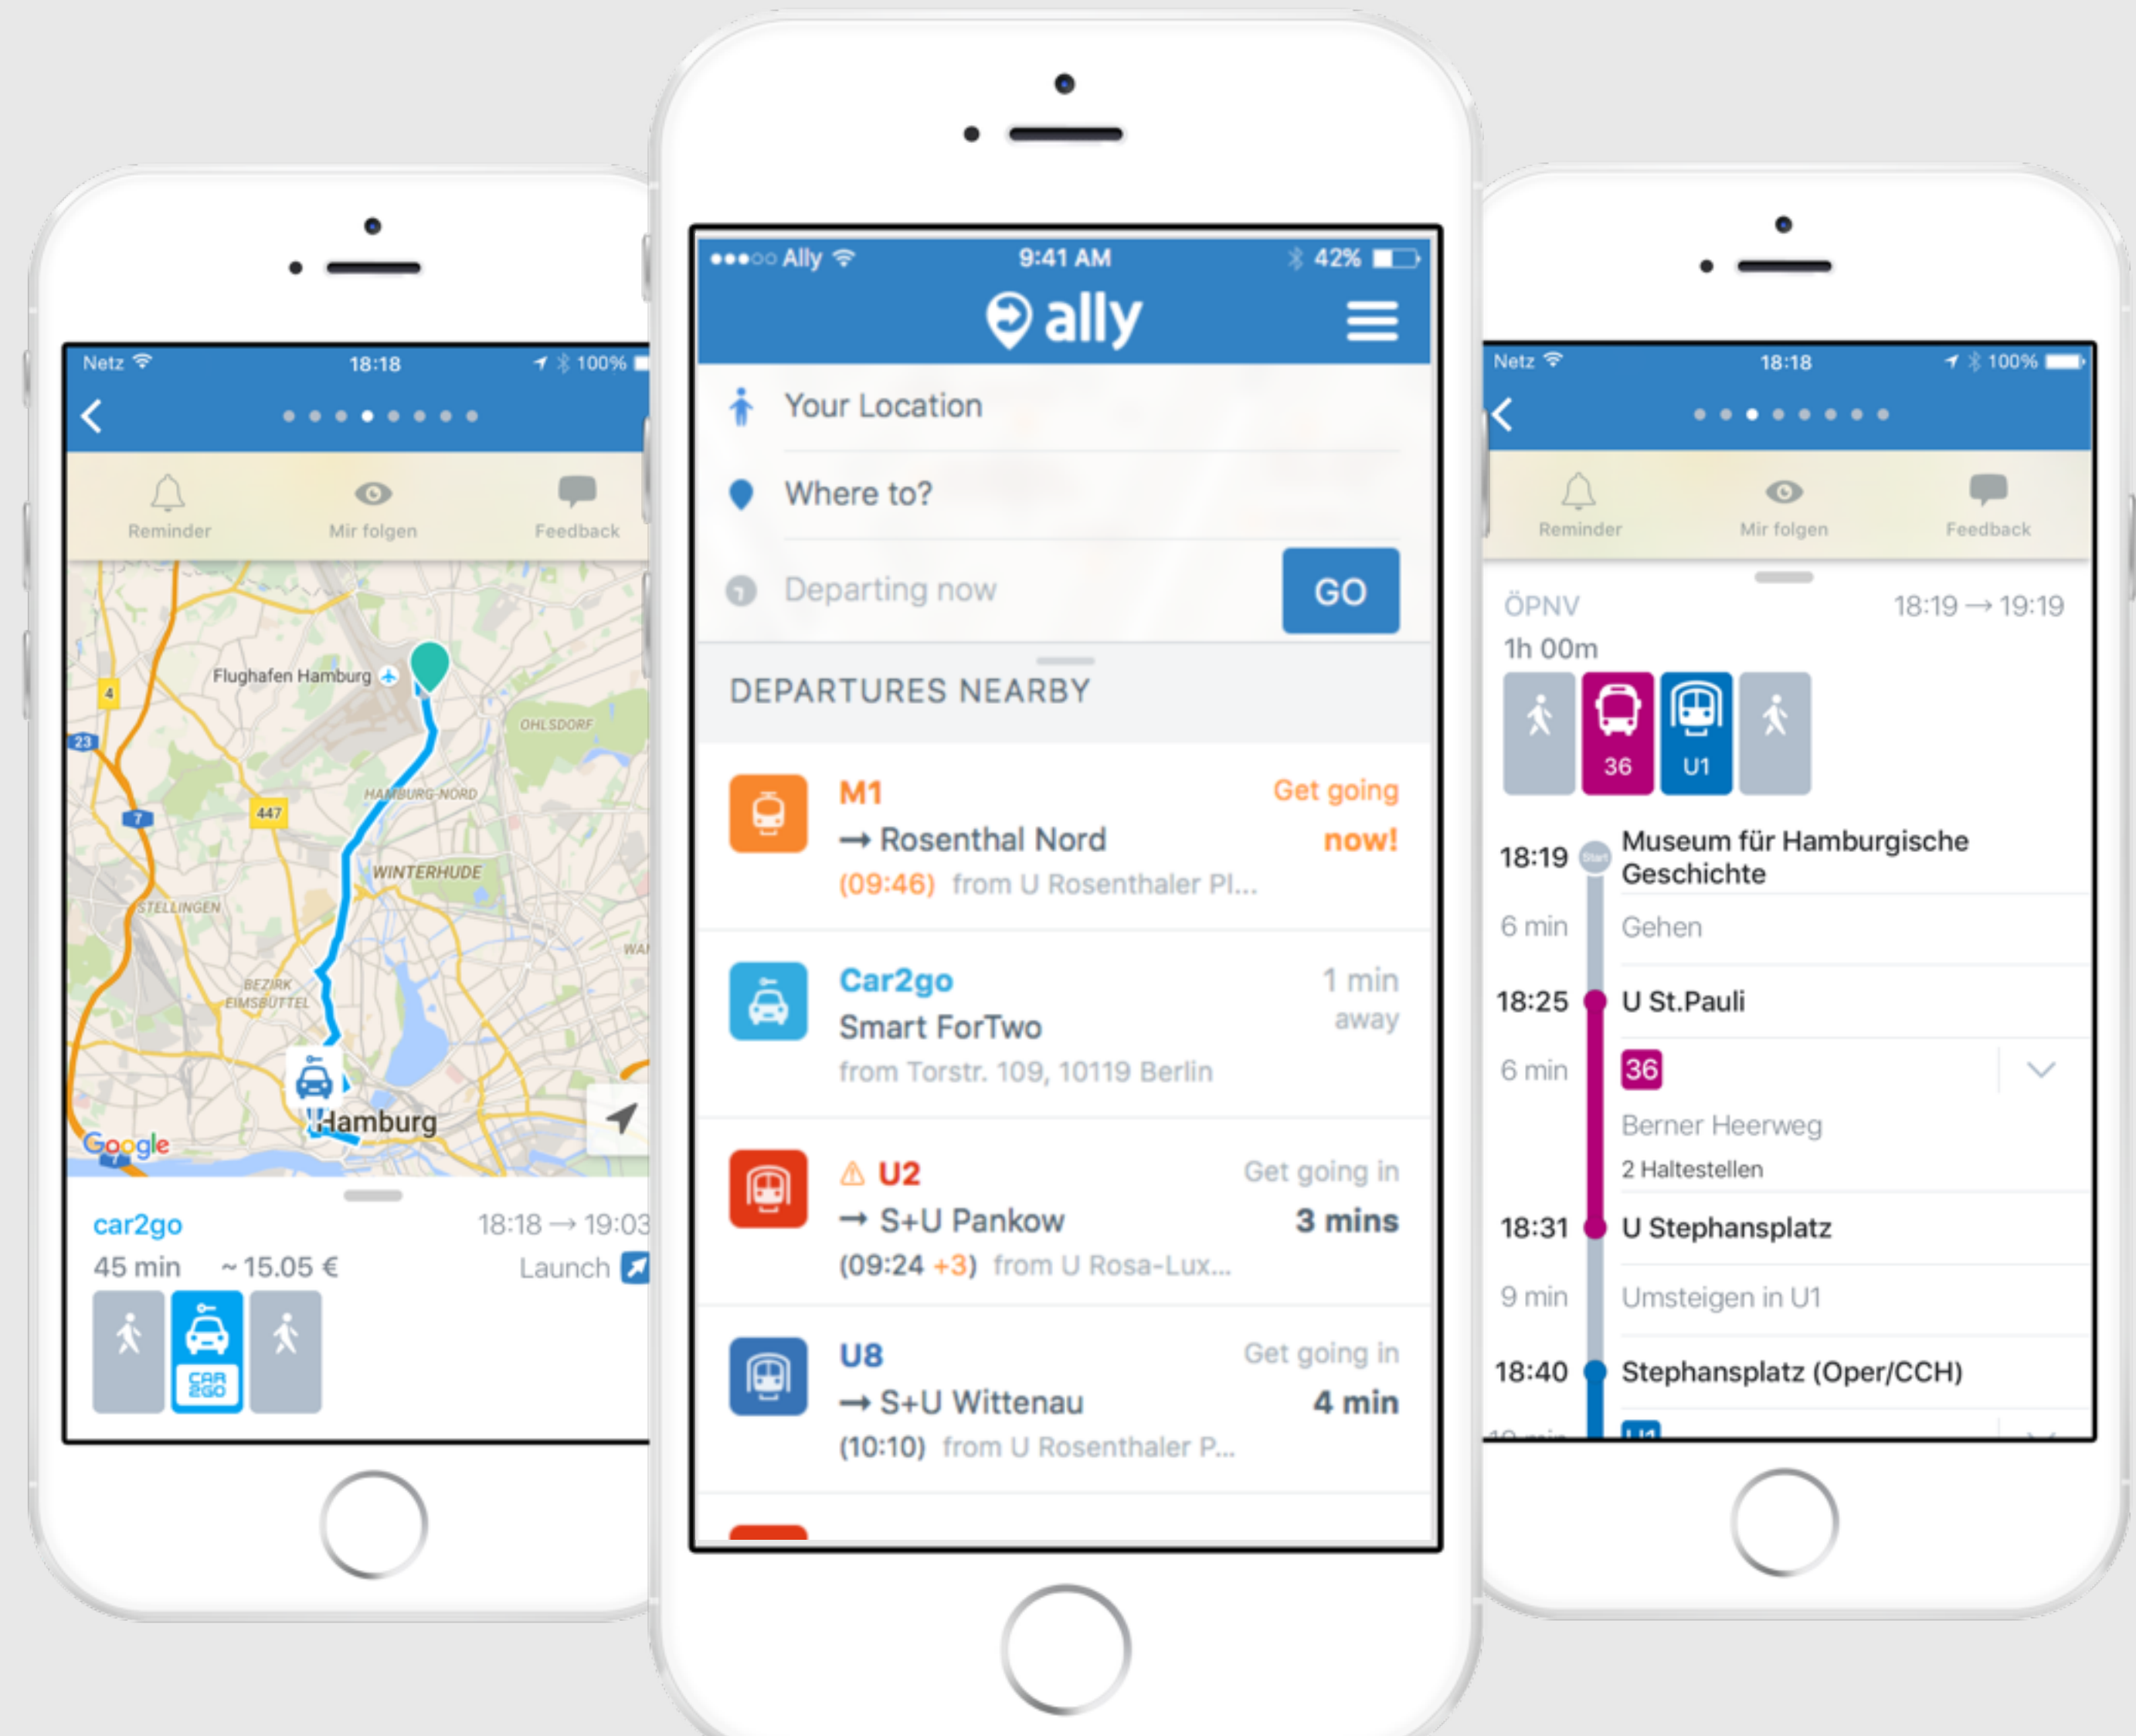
Netz 18:18 100%

Reminder Mir folgen Feedback

Flughafen Hamburg
4
23
OHLSDORF
HAMBURG-NORD
447
7
WINTERHUDE
STELLINGEN
WA
BEZIRK EIMSBÜTTEL
Hamburg
Google

car2go 18:18 → 19:03
45 min ~ 15.05 € Launch
CAR 2GO

Ally 9:41 AM 42%
ally

Your Location
Where to?
Departing now GO

DEPARTURES NEARBY

M1 Get going now!
→ Rosenthal Nord
(09:46) from U Rosenthaler Pl...

Car2go 1 min away
Smart ForTwo
from Torstr. 109, 10119 Berlin

⚠ U2 Get going in 3 mins
→ S+U Pankow
(09:24 +3) from U Rosa-Lux...

U8 Get going in 4 min
→ S+U Wittenau
(10:10) from U Rosenthaler P...

Netz 18:18 100%

Reminder Mir folgen Feedback

ÖPNV 18:19 → 19:19
1h 00m
36 U1

18:19 Museum für Hamburgische Geschichte
6 min Gehen
18:25 U St.Pauli
6 min 36
Berner Heerweg
2 Haltestellen
18:31 U Stephansplatz
9 min Umsteigen in U1
18:40 Stephansplatz (Oper/CCH)
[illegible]